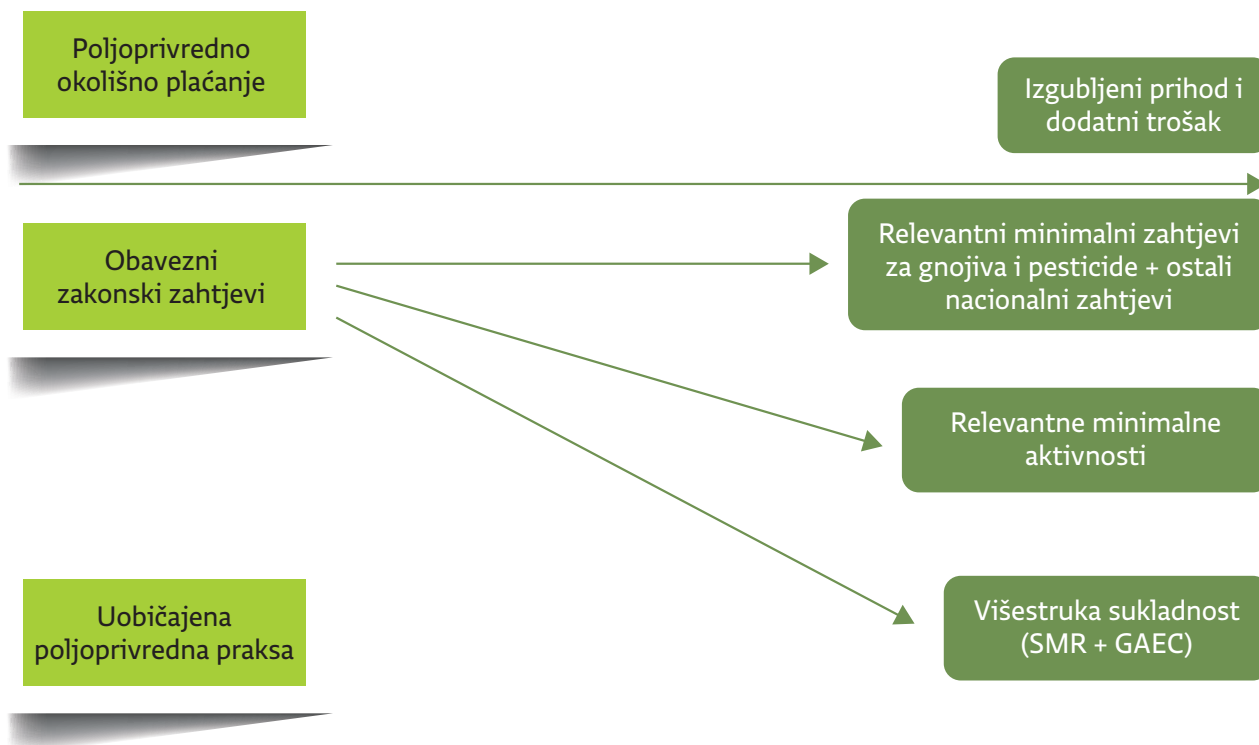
Poljoprivredno okolišno plaćanje

Izgubljeni prihod i dodatni trošak

Obavezni zakonski zahtjevi

Relevantni minimalni zahtjevi za gnojiva i pesticide + ostali nacionalni zahtjevi

Relevantne minimalne aktivnosti

Uobičajena poljoprivredna praksa

Višestruka sukladnost (SMR + GAEC)